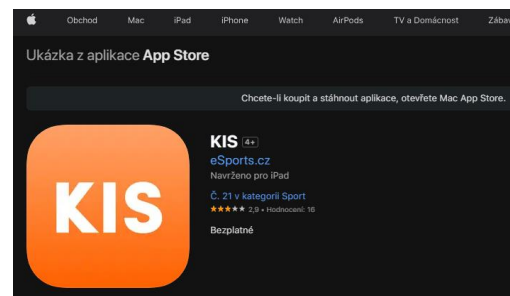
Obchod Mac iPad iPhone Watch AirPods TV a Domácnost Zábav

Ukázka z aplikace App Store

Chcete-li koupit a stáhnout aplikace, otevřete Mac App Store.

KIS

KIS 4+

eSports.cz

Navrženo pro iPad

Č. 21 v kategorii Sport

★★★★★ 2,9 • Hodnocení: 16

Bezplatné